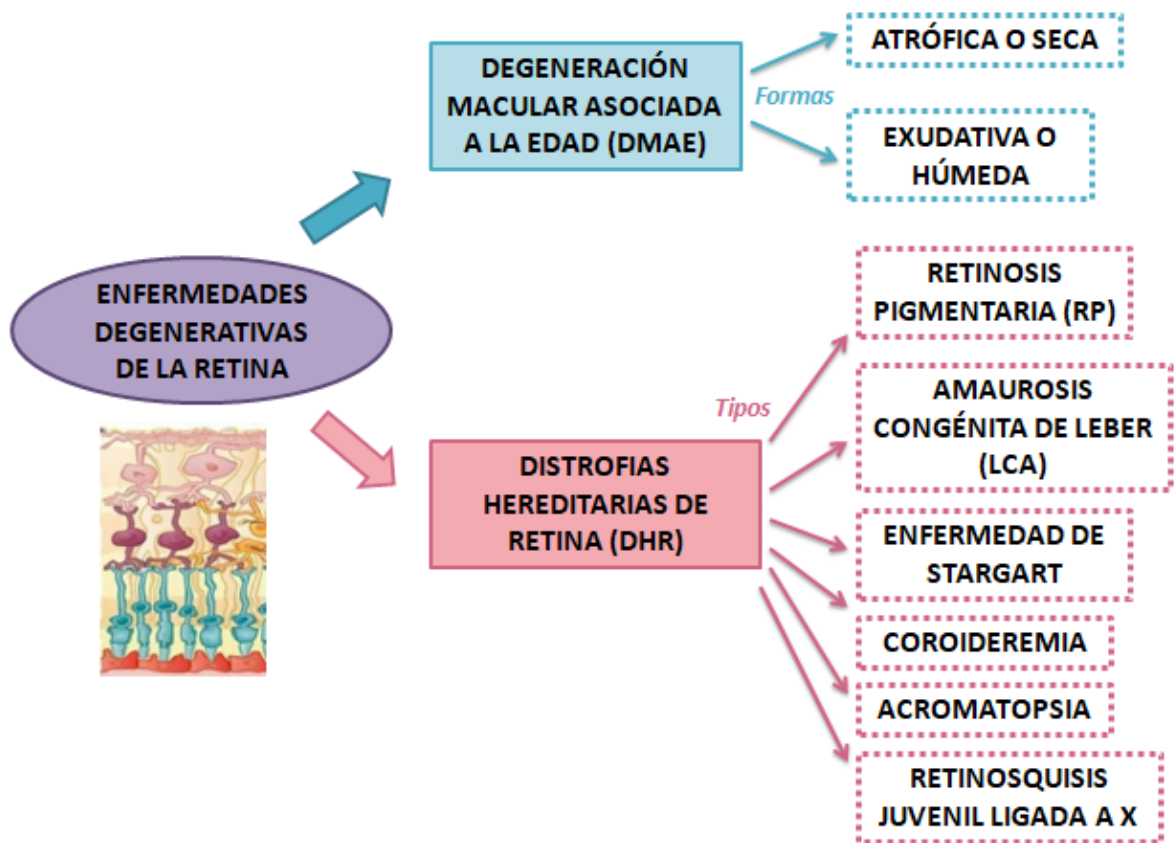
ENFERMEDADES DEGENERATIVAS DE LA RETINA

DEGENERACIÓN MACULAR ASOCIADA A LA EDAD (DMAE)

Formas

ATRÓFICA O SECA

EXUDATIVA O HÚMEDA

DISTROFIAS HEREDITARIAS DE RETINA (DHR)

Tipos

RETINOSIS PIGMENTARIA (RP)

AMAUROSIS CONGÉNITA DE LEBER (LCA)

ENFERMEDAD DE STARGART

COROIDEREMIA

ACROMATOPSIA

RETINOSQUISIS JUVENIL LIGADA A X